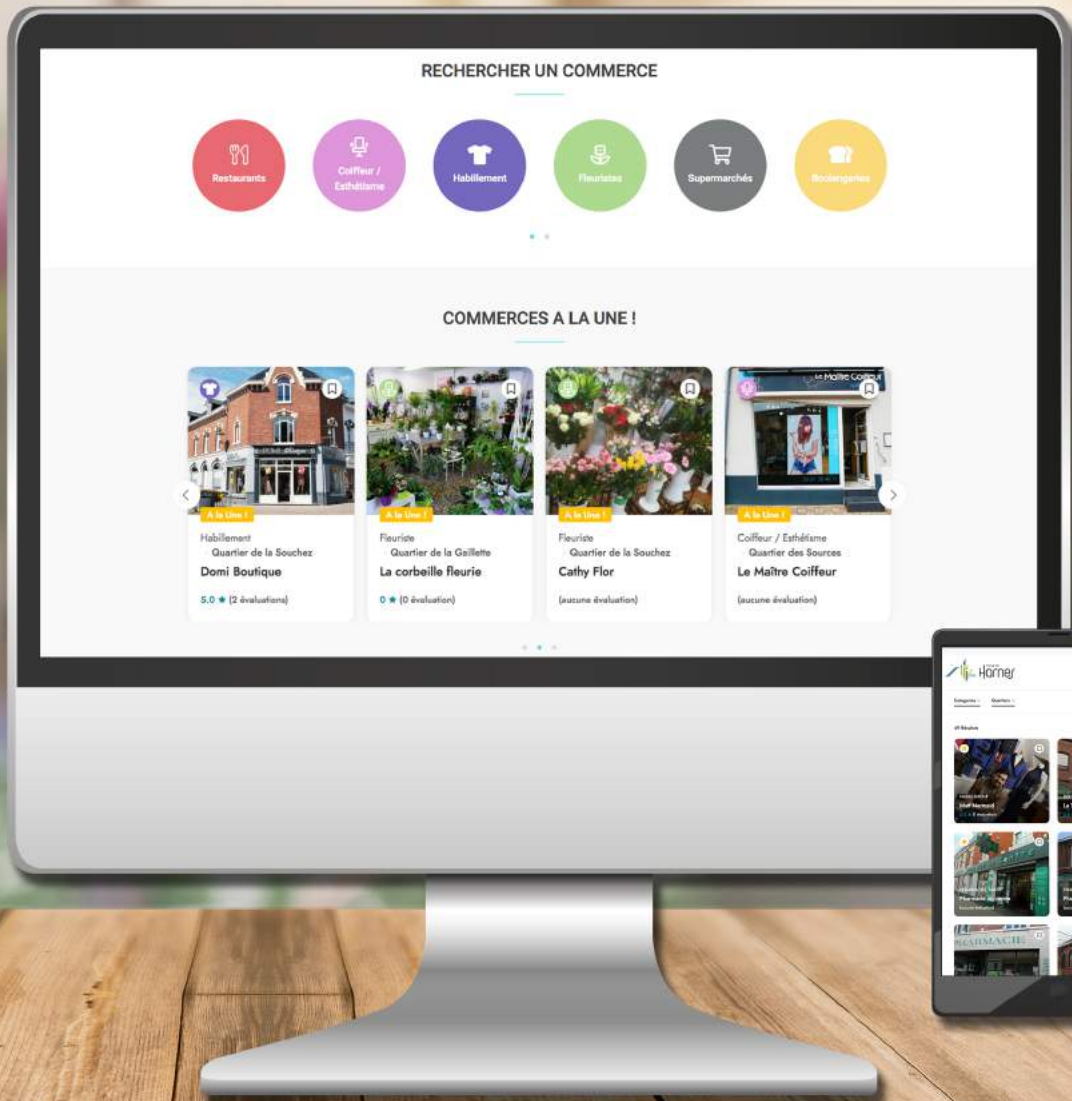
RECHERCHER UN COMMERCE

Restaurants
Coiffeur / Esthétisme
Habillement
Fleuristes
Supermarchés
Boulangeries

COMMERCES A LA UNE !

A la Une !
Habillement
Quartier de la Souchez
Domi Boutique
5.0 ★ (2 évaluations)

A la Une !
Fleuriste
Quartier de la Gaillette
La corbeille fleurie
0 ★ (0 évaluation)

A la Une !
Fleuriste
Quartier de la Souchez
Cathy Flor
(aucune évaluation)

Le Maître Coiffeur
A la Une !
Coiffeur / Esthétisme
Quartier des Sources
Le Maître Coiffeur
(aucune évaluation)

Hornes
Catégories
Quartiers
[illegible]
PHARMACIE